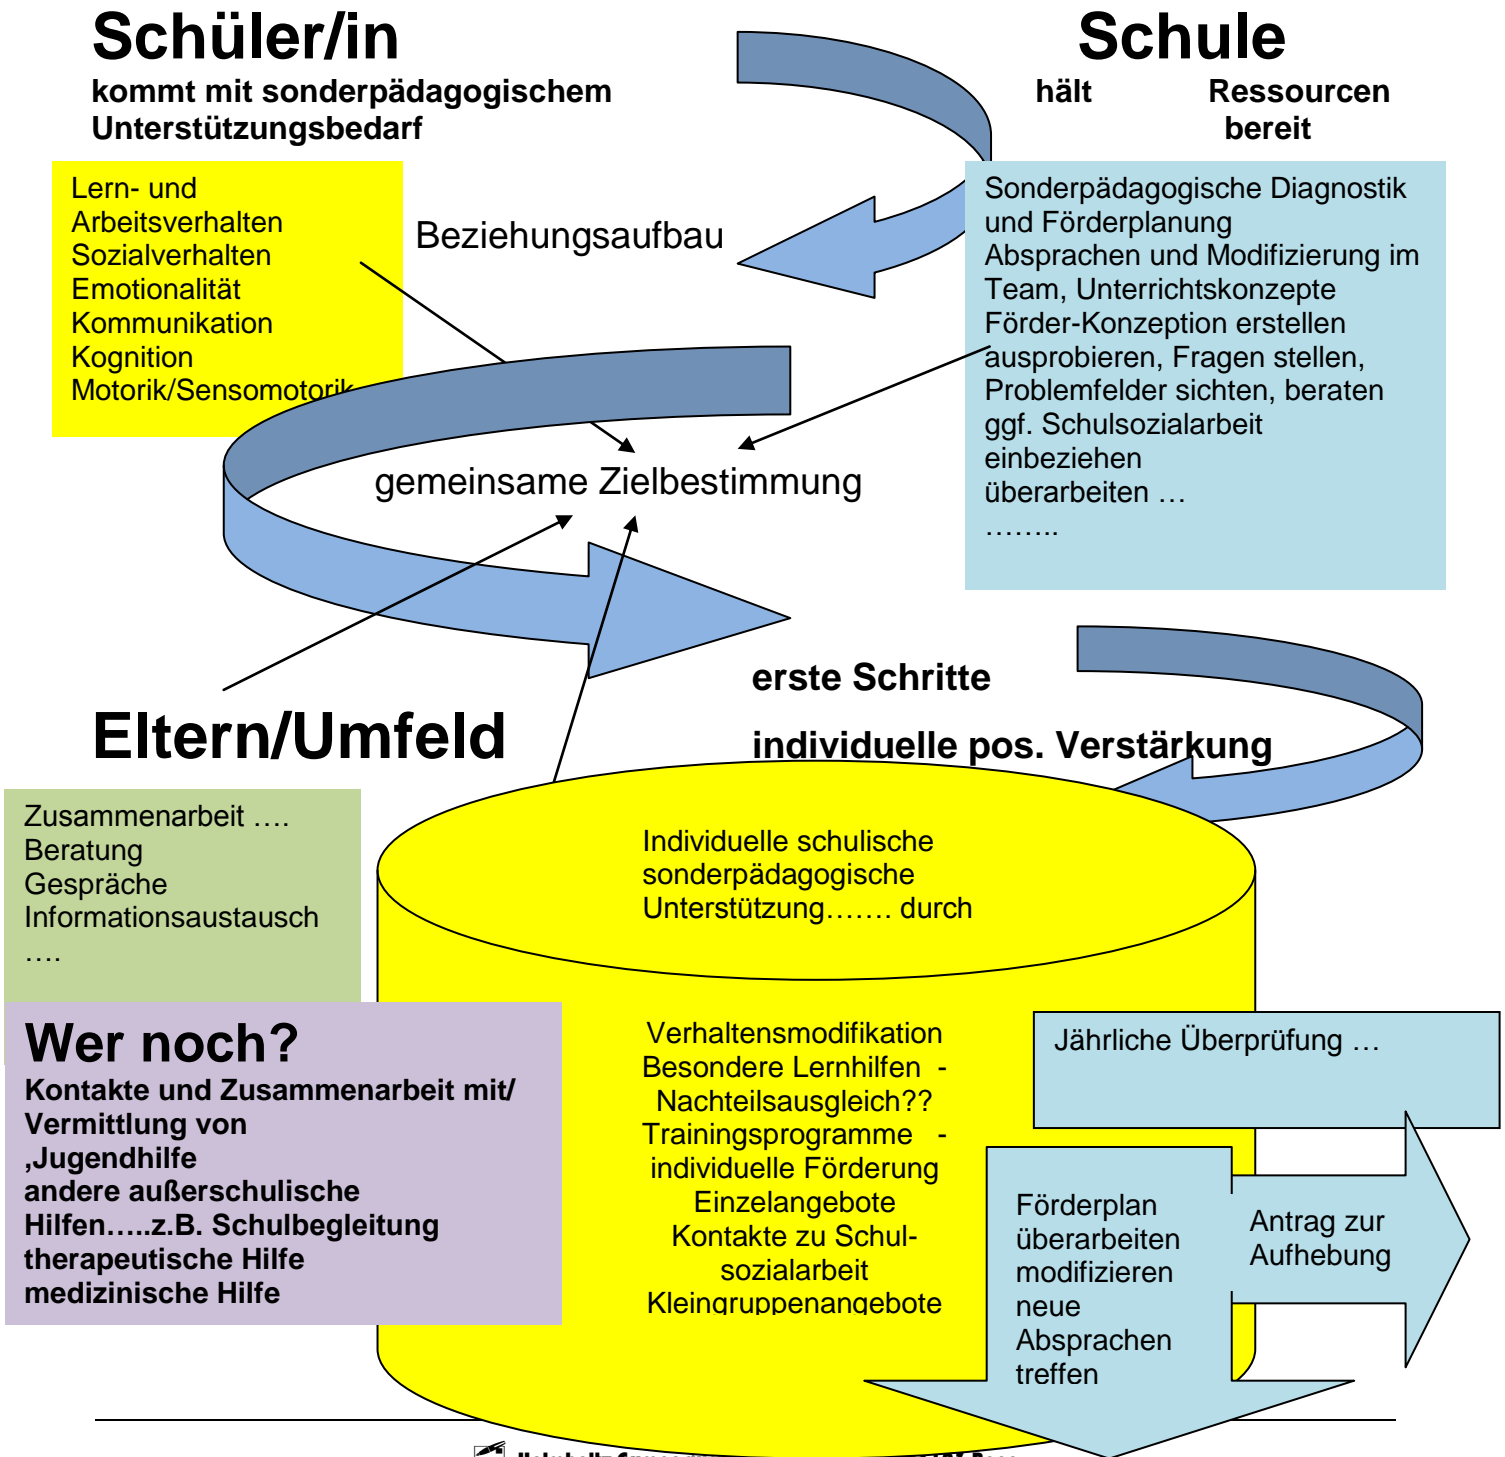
Schüler/in
kommt mit sonderpädagogischem Unterstützungsbedarf

Schule
hält Ressourcen bereit

Lern- und Arbeitsverhalten
Sozialverhalten
Emotionalität
Kommunikation
Kognition
Motorik/Sensomotorik

Beziehungsaufbau

Sonderpädagogische Diagnostik und Förderplanung
Absprachen und Modifizierung im Team, Unterrichtskonzepte
Förder-Konzeption erstellen
ausprobieren, Fragen stellen, Problemfelder sichten, beraten
ggf. Schulsozialarbeit einbeziehen
überarbeiten …
……..

gemeinsame Zielbestimmung

erste Schritte

individuelle pos. Verstärkung

Eltern/Umfeld

Zusammenarbeit ….
Beratung
Gespräche
Informationsaustausch
….

Individuelle schulische sonderpädagogische Unterstützung……. durch

Verhaltensmodifikation
Besondere Lernhilfen -
Nachteilsausgleich??
Trainingsprogramme -
individuelle Förderung
Einzelangebote
Kontakte zu Schulsozialarbeit
Kleingruppenangebote

Wer noch?
Kontakte und Zusammenarbeit mit/ Vermittlung von
‚Jugendhilfe
andere außerschulische Hilfen…..z.B. Schulbegleitung
therapeutische Hilfe
medizinische Hilfe

Jährliche Überprüfung …

Förderplan überarbeiten
modifizieren
neue Absprachen treffen

Antrag zur Aufhebung

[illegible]